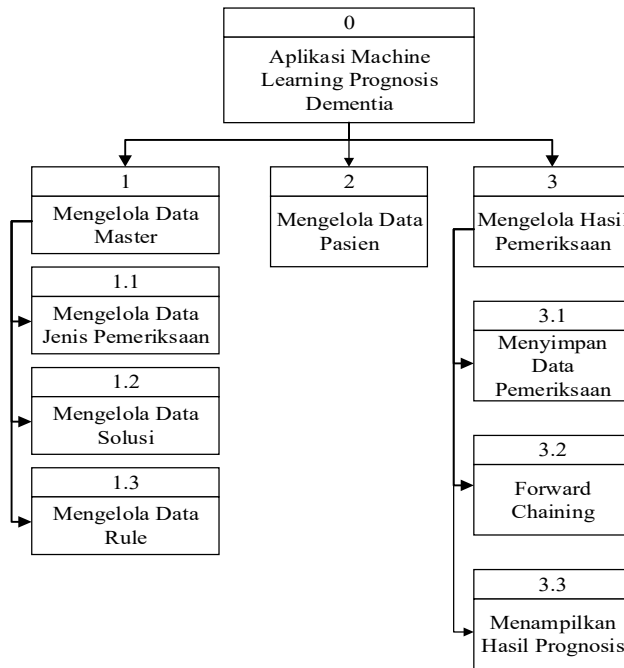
0
Aplikasi Machine Learning Prognosis Dementia

1
Mengelola Data Master

1.1
Mengelola Data Jenis Pemeriksaan

1.2
Mengelola Data Solusi

1.3
Mengelola Data Rule

2
Mengelola Data Pasien

3
Mengelola Hasil Pemeriksaan

3.1
Menyimpan Data Pemeriksaan

3.2
Forward Chaining

3.3
Menampilkan Hasil Prognosis